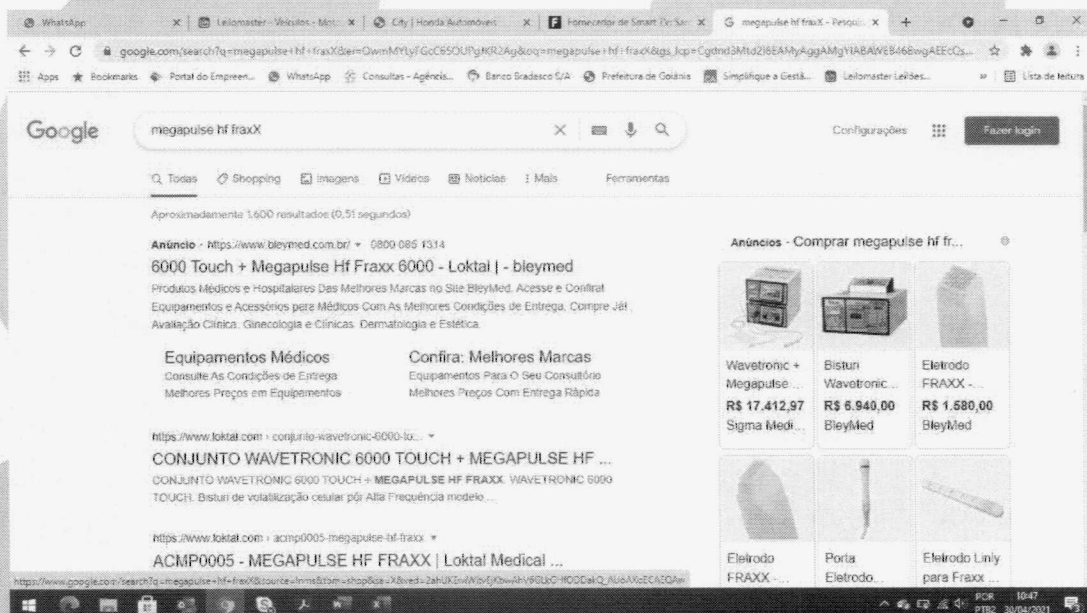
WhatsApp | Leilomaster - Veículos - Mot... | City | Honda Automóveis | Fornecedor de Smart TV Sam... | megapulse hf fraxX - Pesquis...

google.com/search?q=megapulse+hf+fraxX&ei=QwmMYLyFGcC65OUPgKR2Ag&oq=megapulse+hf+fraxX&gs_lcp=Cgdnd3Mtd2l6EAMyAggAMgYIABAWEB46BwgAEEcQs...

Apps | Bookmarks | Portal do Empreen... | WhatsApp | Consultas - Agências... | Banco Bradesco S/A | Prefeitura de Goiânia | Simplifique a Gestã... | Leilomaster Leilões... | Lista de leitura

Google

megapulse hf fraxX

Configurações | Fazer login

Todas | Shopping | Imagens | Vídeos | Notícias | Mais | Ferramentas

Aproximadamente 1.600 resultados (0,51 segundos)

Anúncio · https://www.bleymed.com.br/ · 0800 085 1314

6000 Touch + Megapulse Hf Fraxx 6000 - Loktal | - bleymed

Produtos Médicos e Hospitalares Das Melhores Marcas no Site BleyMed. Acesse e Confira! Equipamentos e Acessórios para Médicos Com As Melhores Condições de Entrega. Compre Já! Avaliação Clínica, Ginecologia e Clínicas, Dermatologia e Estética.

Equipamentos Médicos
Consulte As Condições de Entrega
Melhores Preços em Equipamentos

Confira: Melhores Marcas
Equipamentos Para O Seu Consultório
Melhores Preços Com Entrega Rápida

https://www.loktal.com › conjunto-wavetronic-6000-to...

CONJUNTO WAVETRONIC 6000 TOUCH + MEGAPULSE HF ...

CONJUNTO WAVETRONIC 6000 TOUCH + MEGAPULSE HF FRAXX. WAVETRONIC 6000 TOUCH. Bisturi de volatilização celular por Alta Frequência modelo ...

https://www.loktal.com › acmp0005-megapulse-hf-fraxx

ACMP0005 - MEGAPULSE HF FRAXX | Loktal Medical ...

Anúncios · Comprar megapulse hf fr...

Wavetronic + Megapulse ...
R$ 17.412,97
Sigma Medi...

Bisturi Wavetronic...
R$ 6.940,00
BleyMed

Eletrodo FRAXX - ...
R$ 1.580,00
BleyMed

Eletrodo FRAXX - ...

Porta Eletrodo...

Eletrodo Liniy para Fraxx ...

https://www.google.com/search?q=megapulse+hf+fraxX&source=lnms&tbm=shop&sa=X&ved=2ahUKEwiWb4jKbwAhV9GLkGHf0ODakQ_AUoAXoECAEQAw

POR PTB2 10:47 30/04/2021